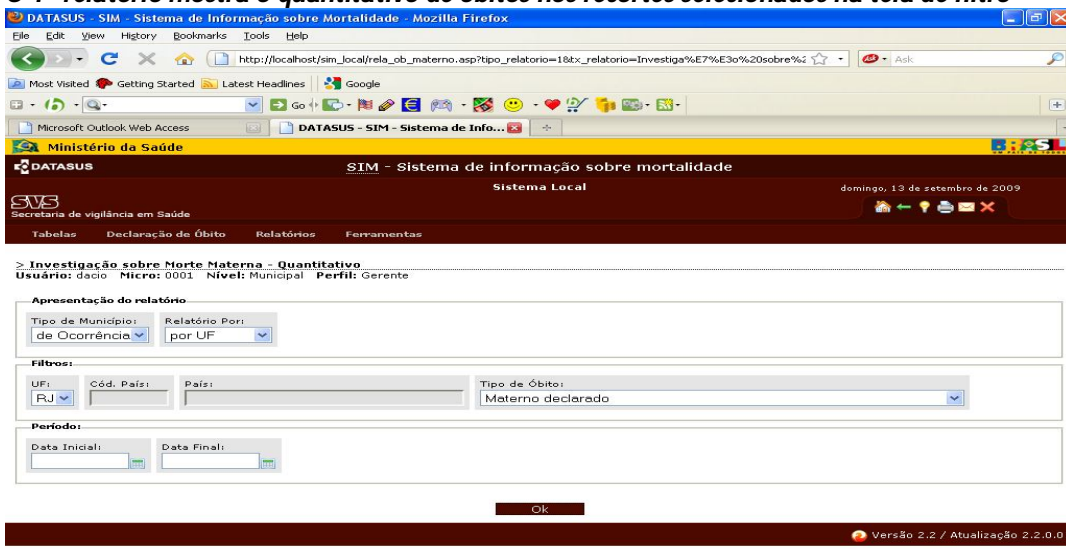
O r relatório mostra o quantitativo de óbitos nos filtros selecionados na tela do filtro

DATASUS - SIM - Sistema de Informação sobre Mortalidade - Mozilla Firefox

File Edit View History Bookmarks Tools Help

http://localhost/sim_local/rela_ob_materno.asp?tipo_relatorio=1&tx_relatorio=Investiga%E7%E3o%20sobre%2

Ask

Most Visited Getting Started Latest Headlines Google

Go

Microsoft Outlook Web Access

DATASUS - SIM - Sistema de Info...

Ministério da Saúde

BRASIL

DATASUS

SIM - Sistema de informação sobre mortalidade

Sistema Local

domingo, 13 de setembro de 2009

SVS
Secretaria de vigilância em Saúde

Tabelas Declaração de Óbito Relatórios Ferramentas

> Investigação sobre Morte Materna - Quantitativo
Usuário: dacio Micro: 0001 Nível: Municipal Perfil: Gerente

Apresentação do relatório

Tipo de Município: de Ocorrência

Relatório Por: por UF

Filtros:

UF: RJ

Cód. País:

País:

Tipo de Óbito: Materno declarado

Período:

Data Inicial:

Data Final:

Ok

Versão 2.2 / Atualização 2.2.0.0